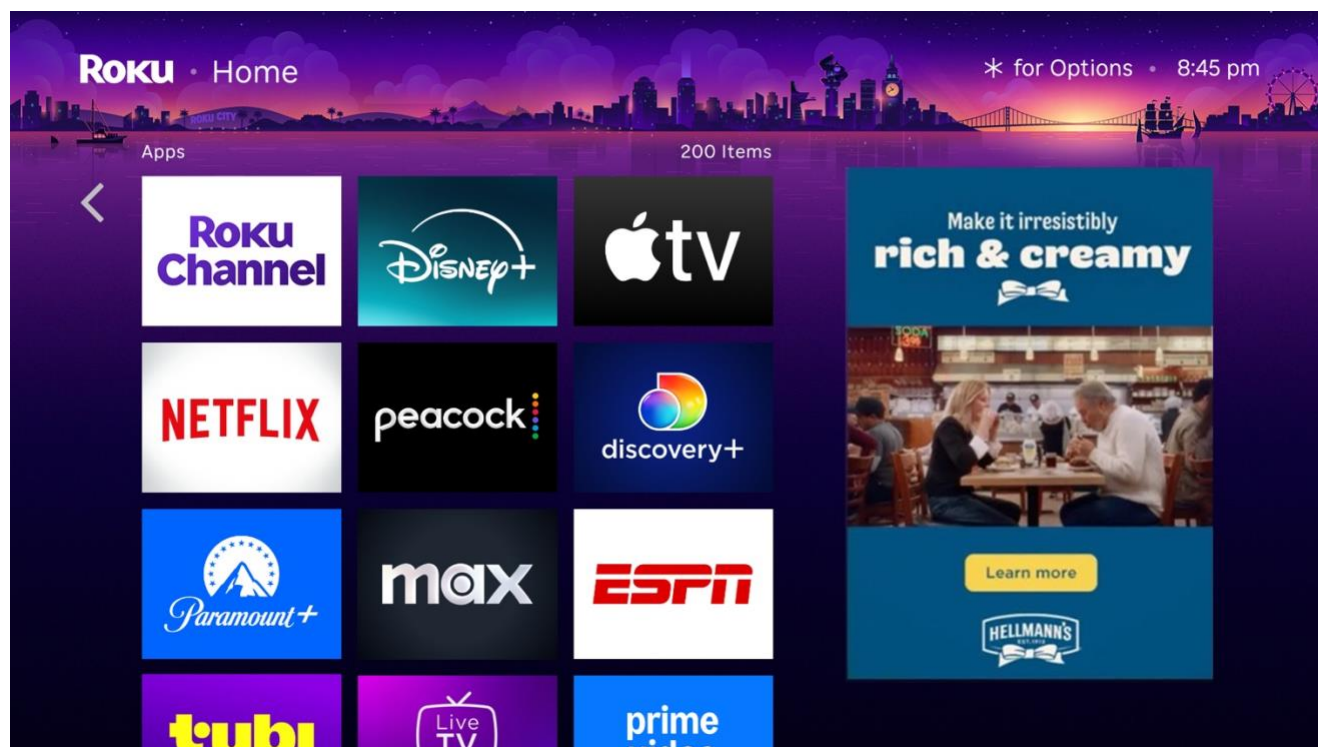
Roku · Home

✱ for Options · 8:45 pm

ROKU CITY

Apps

200 Items

<

Roku Channel

Disney+

tv

NETFLIX

peacock

discovery+

Paramount+

max

ESPN

tubi

Live TV

prime video

Make it irresistibly
rich & creamy

SODA

Learn more

HELLMANN'S
EST. 1913